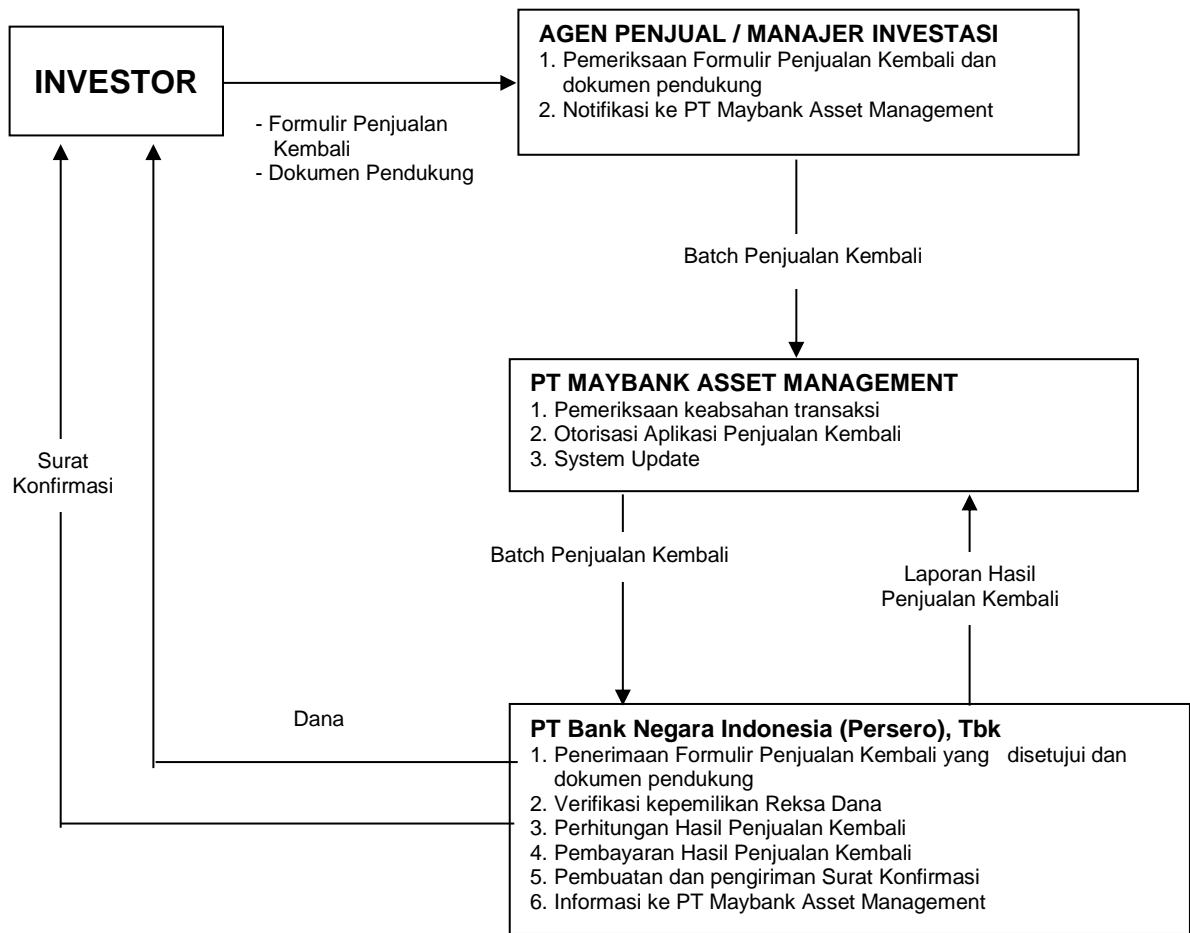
INVESTOR

- Formulir Penjualan Kembali
- Dokumen Pendukung

AGEN PENJUAL / MANAJER INVESTASI
1. Pemeriksaan Formulir Penjualan Kembali dan dokumen pendukung
2. Notifikasi ke PT Maybank Asset Management

Batch Penjualan Kembali

PT MAYBANK ASSET MANAGEMENT
1. Pemeriksaan keabsahan transaksi
2. Otorisasi Aplikasi Penjualan Kembali
3. System Update

Surat Konfirmasi

Batch Penjualan Kembali

Laporan Hasil Penjualan Kembali

Dana

PT Bank Negara Indonesia (Persero), Tbk
1. Penerimaan Formulir Penjualan Kembali yang disetujui dan dokumen pendukung
2. Verifikasi kepemilikan Reksa Dana
3. Perhitungan Hasil Penjualan Kembali
4. Pembayaran Hasil Penjualan Kembali
5. Pembuatan dan pengiriman Surat Konfirmasi
6. Informasi ke PT Maybank Asset Management